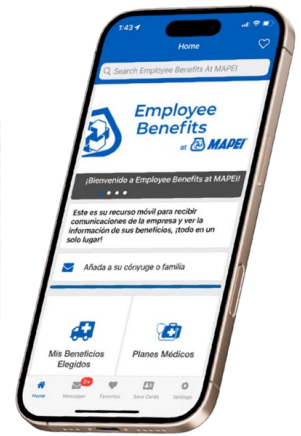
1:43

Home

Search Employee Benefits At MAPEI

Employee Benefits at MAPEI

¡Bienvenido a Employee Benefits at MAPEI!

Este es su recurso móvil para recibir comunicaciones de la empresa y ver la información de sus beneficios, ¡todo en un solo lugar!

Añada a su cónyuge o familia

Mis Beneficios Elegidos

Planes Médicos

Home Messages Favorites Save Cards Settings